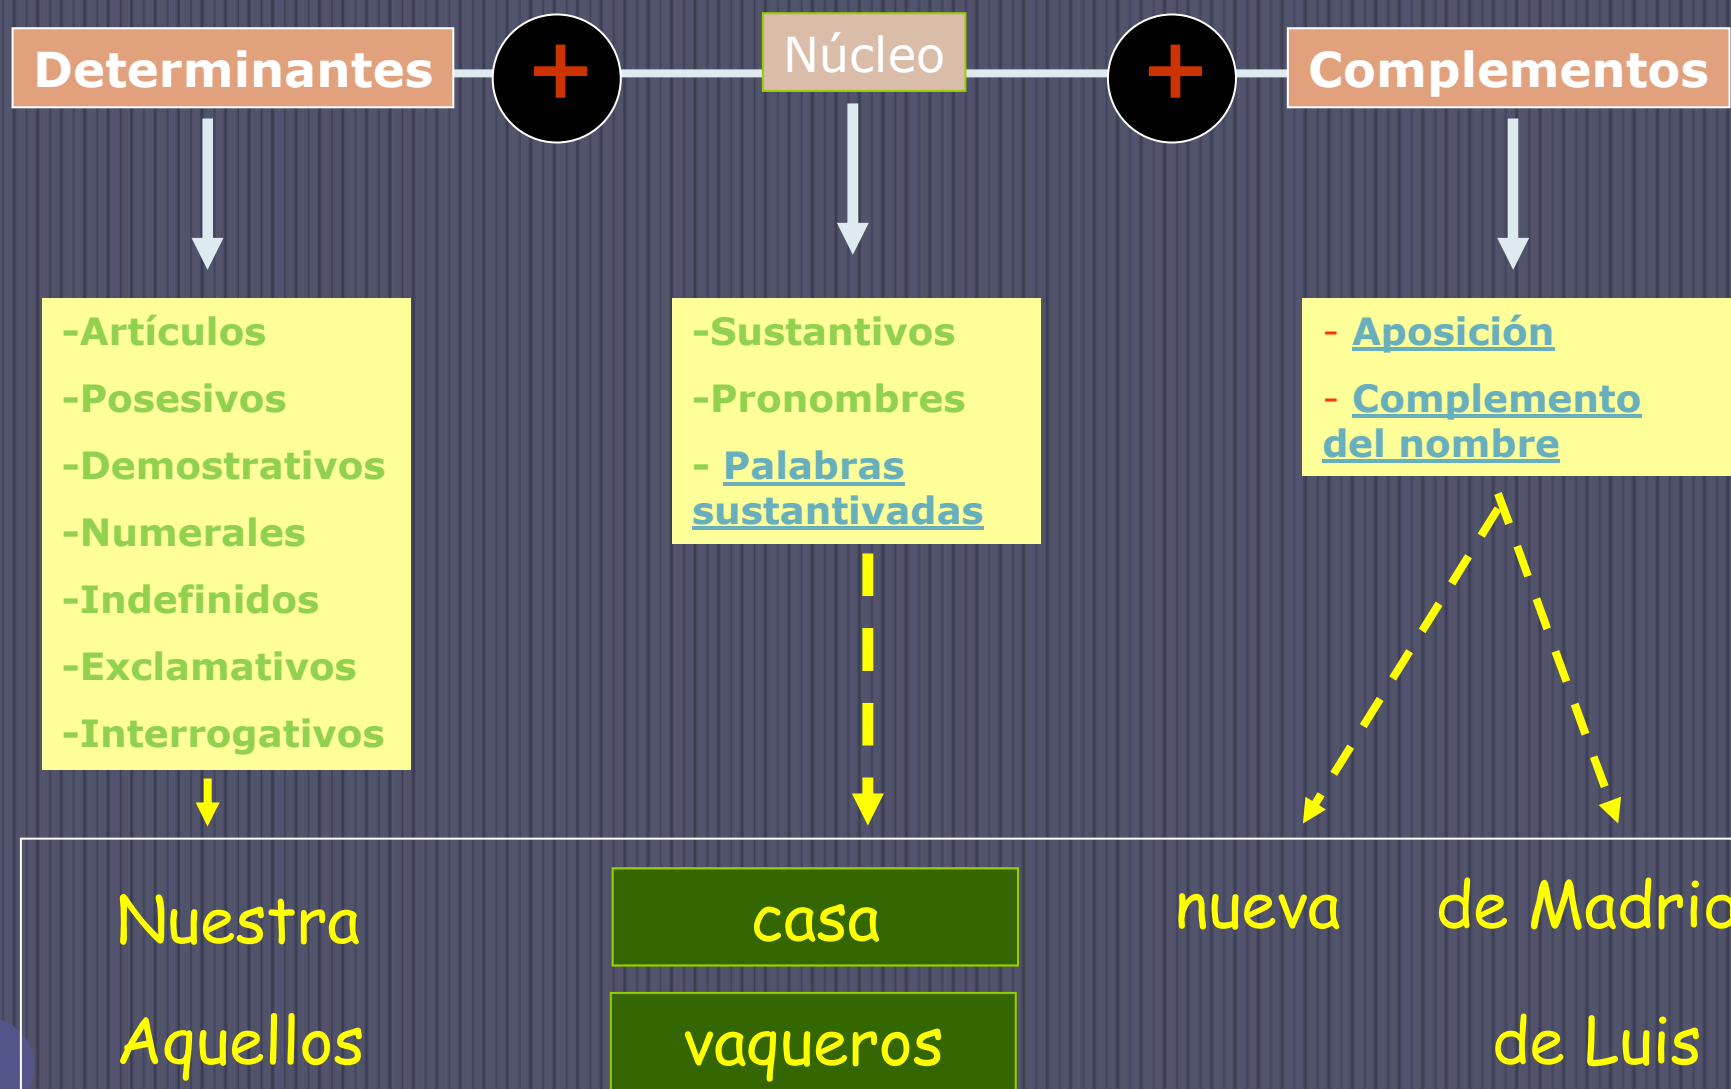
Determinantes + Núcleo + Complementos

-Artículos
-Posesivos
-Demostrativos
-Numerales
-Indefinidos
-Exclamativos
-Interrogativos

-Sustantivos
-Pronombres
- Palabras sustantivadas

- Aposición
- Complemento del nombre

Nuestra casa nueva de Madri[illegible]

Aquellos vaqueros de Luis